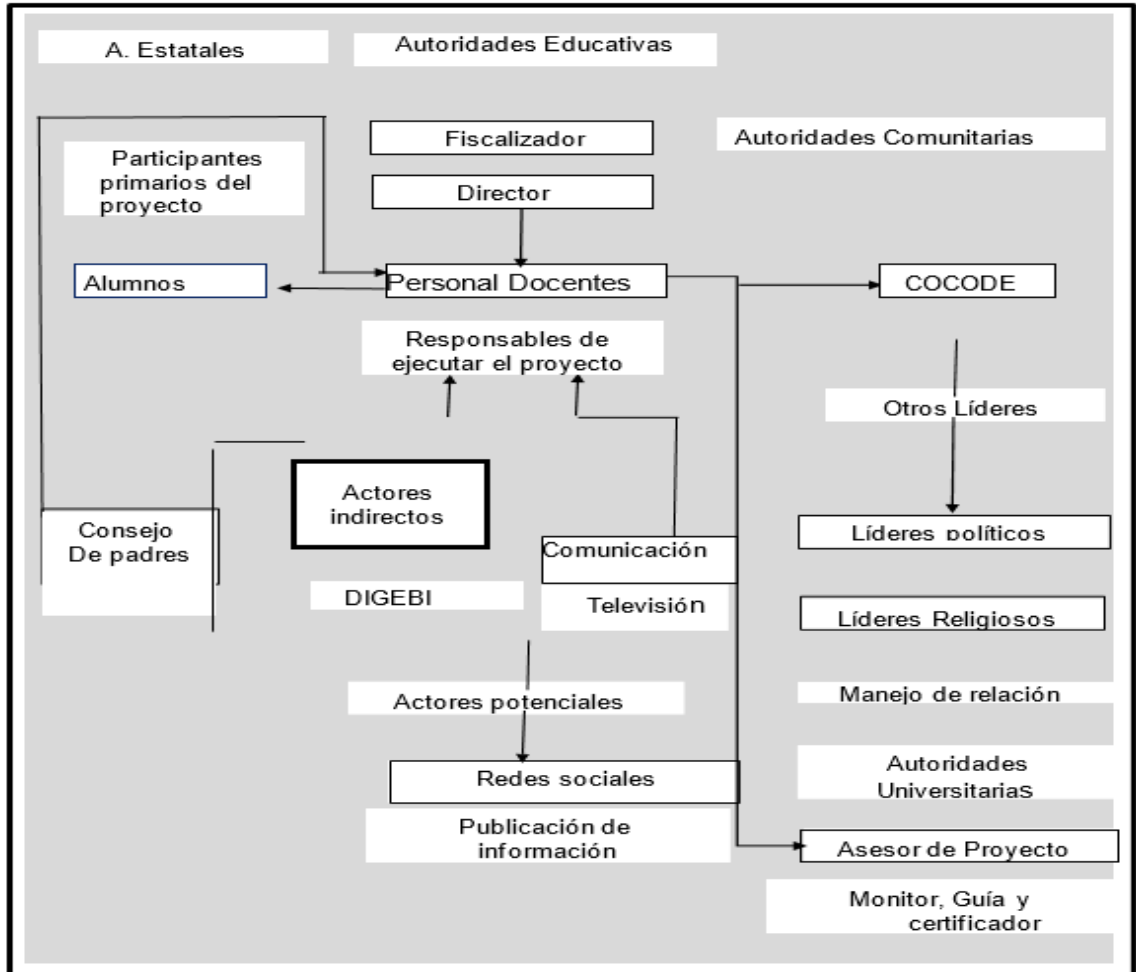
A. Estatales

Autoridades Educativas

Fiscalizador

Autoridades Comunitarias

Participantes primarios del proyecto

Director

Alumnos

Personal Docentes

COCODE

Responsables de ejecutar el proyecto

Otros Líderes

Actores indirectos

Consejo De padres

Comunicación

Líderes políticos

DIGEBI

Televisión

Líderes Religiosos

Actores potenciales

Manejo de relación

Redes sociales

Autoridades Universitarias

Publicación de información

Asesor de Proyecto

Monitor, Guía y certificador